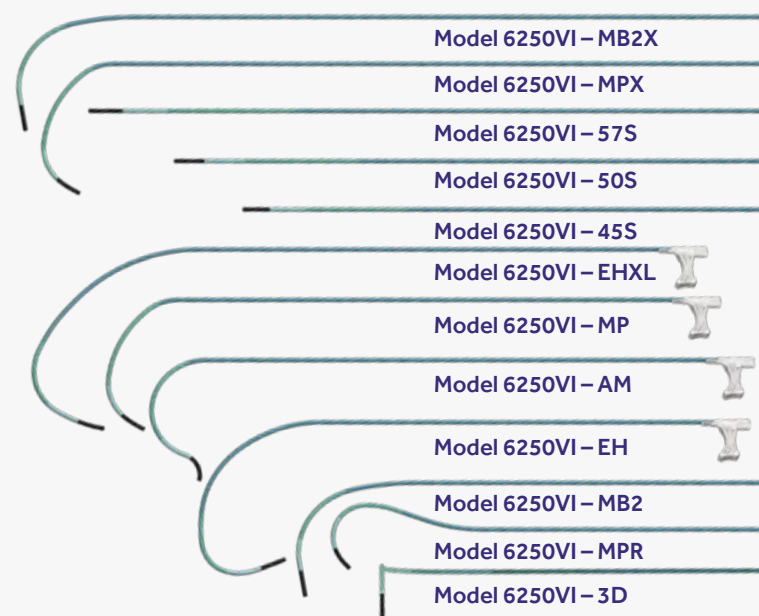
Model 6250VI – MB2X

Model 6250VI – MPX

Model 6250VI – 57S

Model 6250VI – 50S

Model 6250VI – 45S

Model 6250VI – EHXL

Model 6250VI – MP

Model 6250VI – AM

Model 6250VI – EH

Model 6250VI – MB2

Model 6250VI – MPR

Model 6250VI – 3D